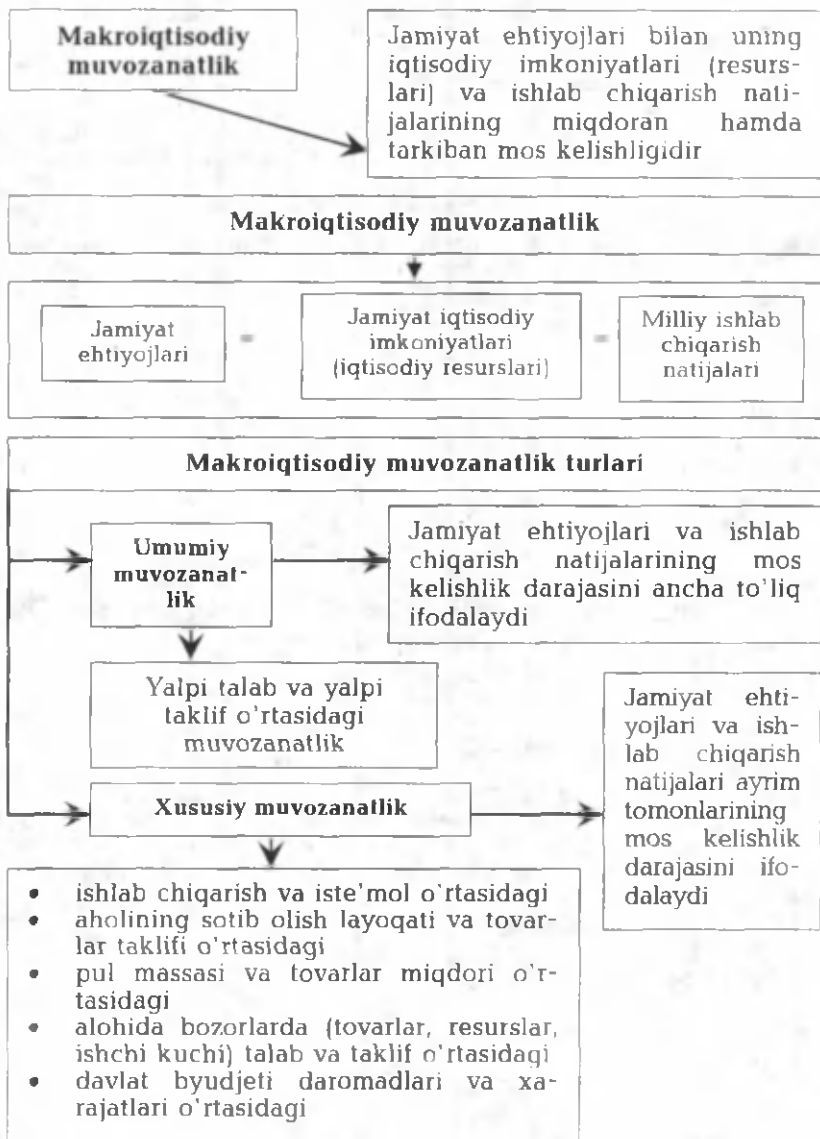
Makroiqtisodiy muvozanatlik

Jamiyat ehtiyojlari bilan uning iqtisodiy imkoniyatlari (resurslari) va ishlab chiqarish natijalarining miqdoran hamda tarkiban mos kelishligidir

Makroiqtisodiy muvozanatlik

Jamiyat ehtiyojlari = Jamiyat iqtisodiy imkoniyatlari (iqtisodiy resurslari) = Milliy ishlab chiqarish natijalari

Makroiqtisodiy muvozanatlik turlari

Umumiy muvozanatlik

Jamiyat ehtiyojlari va ishlab chiqarish natijalarining mos kelishlik darajasini ancha to'liq ifodalaydi

Yalpi talab va yalpi taklif o'rtasidagi muvozanatlik

Xususiy muvozanatlik

Jamiyat ehtiyojlari va ishlab chiqarish natijalari ayrim tomonlarining mos kelishlik darajasini ifodalaydi

- ishlab chiqarish va iste'mol o'rtasidagi
- aholining sotib olish layoqati va tovarlar taklifi o'rtasidagi
- pul massasi va tovarlar miqdori o'rtasidagi
- alohida bozorlarda (tovarlar, resurslar, ishchi kuchi) talab va taklif o'rtasidagi
- davlat byudjeti daromadlari va xarajatlari o'rtasidagi